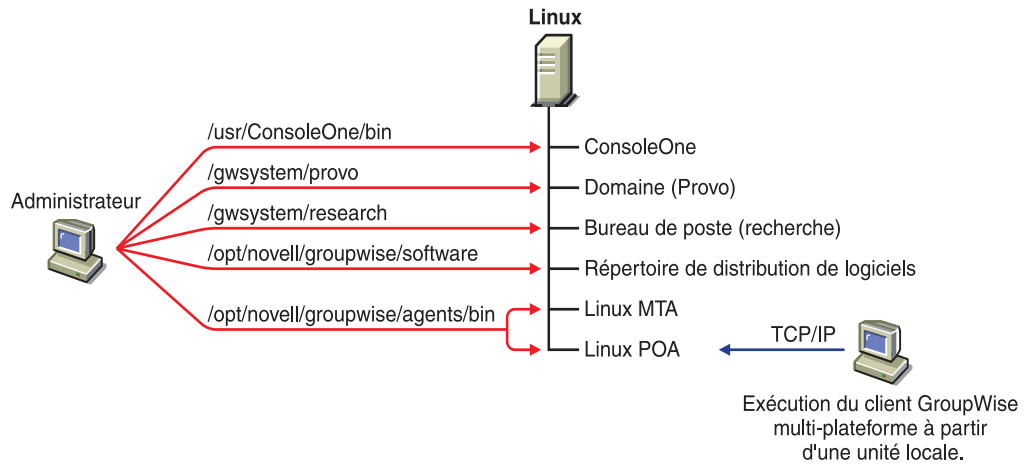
Linux

Administrateur

/usr/ConsoleOne/bin
/gwsystem/provo
/gwsystem/research
/opt/novell/groupwise/software
/opt/novell/groupwise/agents/bin

ConsoleOne
Domaine (Provo)
Bureau de poste (recherche)
Répertoire de distribution de logiciels
Linux MTA
Linux POA

TCP/IP

Exécution du client GroupWise multi-plateforme à partir d'une unité locale.